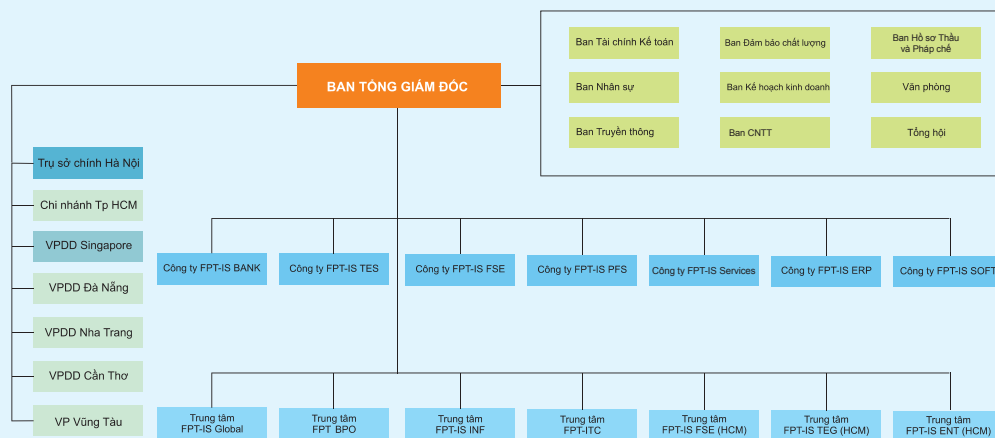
BAN TỔNG GIÁM ĐỐC

Ban Tài chính Kế toán

Ban Đảm bảo chất lượng

Ban Hồ sơ Thầu và Pháp chế

Ban Nhân sự

Ban Kế hoạch kinh doanh

Văn phòng

Ban Truyền thông

Ban CNTT

Tổng hội

Trụ sở chính Hà Nội

Chi nhánh Tp HCM

VPDD Singapore

VPDD Đà Nẵng

VPDD Nha Trang

VPDD Cần Thơ

VP Vũng Tàu

Công ty FPT-IS BANK

Công ty FPT-IS TES

Công ty FPT-IS FSE

Công ty FPT-IS PFS

Công ty FPT-IS Services

Công ty FPT-IS ERP

Công ty FPT-IS SOFT

Trung tâm FPT-IS Global

Trung tâm FPT BPO

Trung tâm FPT-IS INF

Trung tâm FPT-ITC

Trung tâm FPT-IS FSE (HCM)

Trung tâm FPT-IS TEG (HCM)

Trung tâm FPT-IS ENT (HCM)